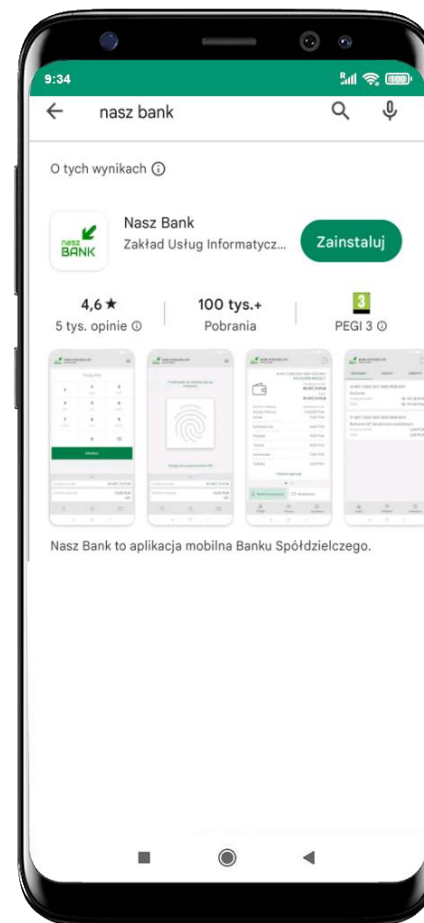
9:34

nasz bank

O tych wynikach ⓘ

nasz BANK

Nasz Bank

Zakład Usług Informatycz...

Zainstaluj

4,6 ★
5 tys. opinie ⓘ

100 tys.+
Pobrania

3
PEGI 3 ⓘ

Nasz Bank to aplikacja mobilna Banku Spółdzielczego.